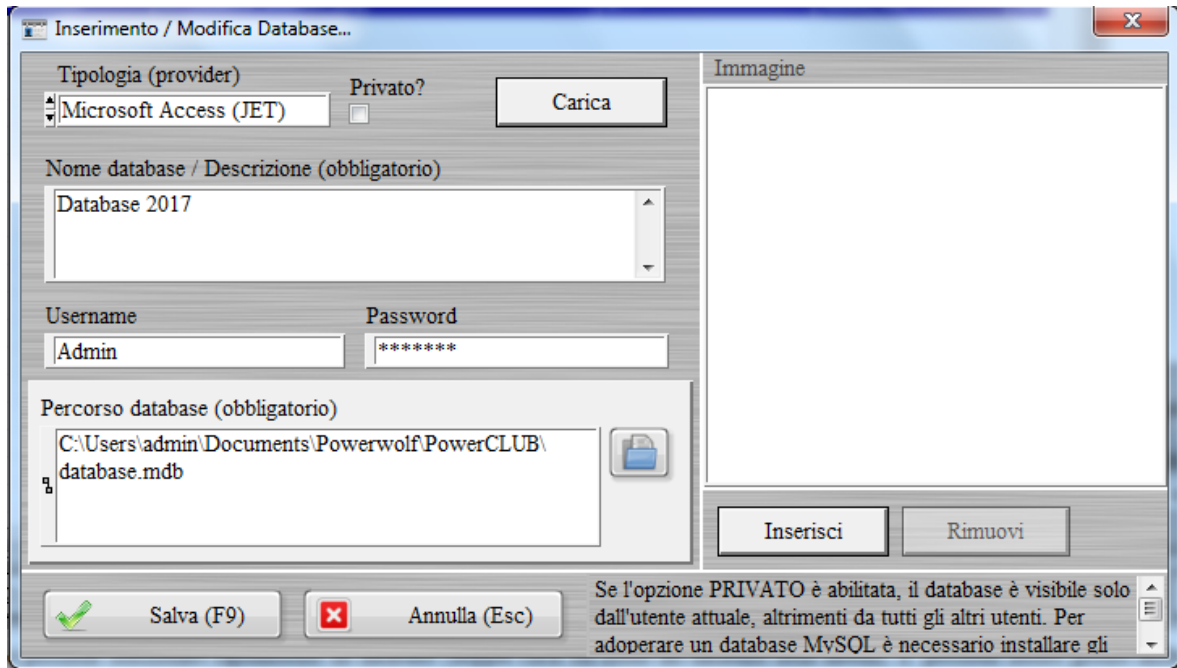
Inserimento / Modifica Database...

Tipologia (provider)
Microsoft Access (JET)
Privato?
Carica
Immagine
Nome database / Descrizione (obbligatorio)
Database 2017
Username
Admin
Password
*******
Percorso database (obbligatorio)
C:\Users\admin\Documents\Powerwolf\PowerCLUB\database.mdb
Inserisci
Rimuovi
Salva (F9)
Annulla (Esc)
Se l'opzione PRIVATO è abilitata, il database è visibile solo dall'utente attuale, altrimenti da tutti gli altri utenti. Per adoperare un database MySQL è necessario installare gli